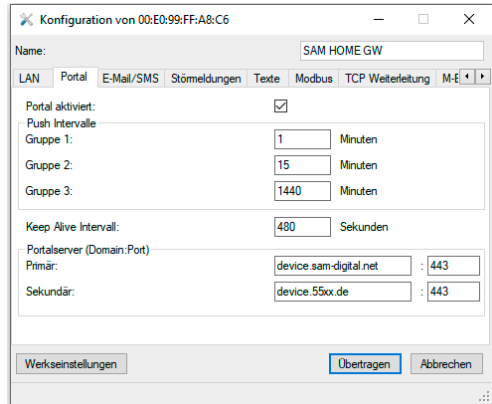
Konfiguration von 00:E0:99:FF:A8:C6

Name: SAM HOME GW

LAN | Portal | E-Mail/SMS | Störmeldungen | Texte | Modbus | TCP Weiterleitung | M-E

Portal aktiviert: ☑

Push Intervalle
Gruppe 1: 1 Minuten
Gruppe 2: 15 Minuten
Gruppe 3: 1440 Minuten

Keep Alive Intervall: 480 Sekunden

Portalserver (Domain:Port)
Primär: device.sam-digital.net : 443
Sekundär: device.55xx.de : 443

Werkseinstellungen
Übertragen
Abbrechen